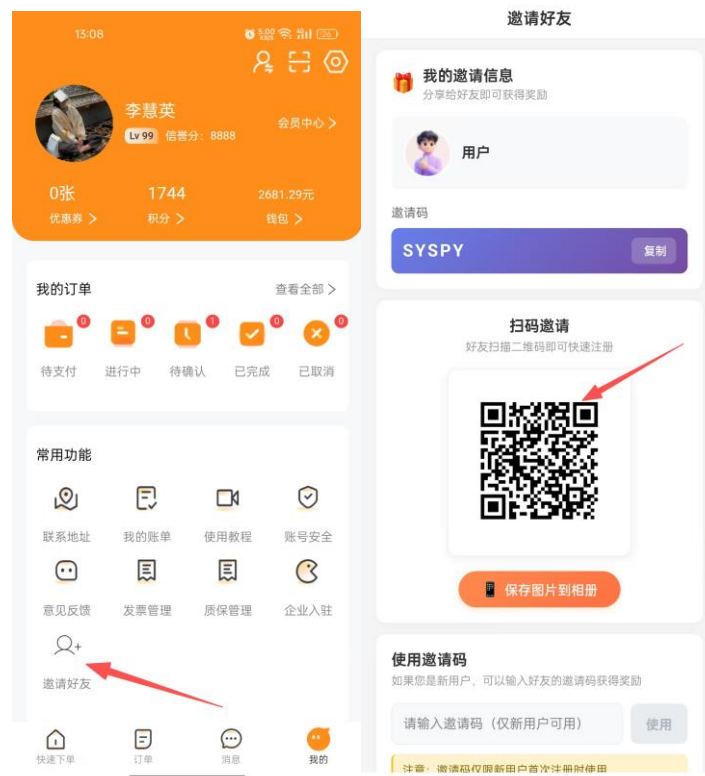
13:08

李慧英
Lv 99 信誉分：8888
会员中心 >

0张
优惠券 >
1744
积分 >
2681.29元
钱包 >

我的订单
查看全部 >
0
待支付
0
进行中
1
待确认
0
已完成
0
已取消

常用功能
联系地址
我的账单
使用教程
账号安全
意见反馈
发票管理
质保管理
企业入驻
邀请好友

快速下单
订单
消息
我的

邀请好友

我的邀请信息
分享给好友即可获得奖励
用户
邀请码
SYSPY
复制

扫码邀请
好友扫描二维码即可快速注册
保存图片到相册

使用邀请码
如果您是新用户，可以输入好友的邀请码获得奖励
请输入邀请码（仅新用户可用）
使用
注意：邀请码仅限新用户首次注册时使用